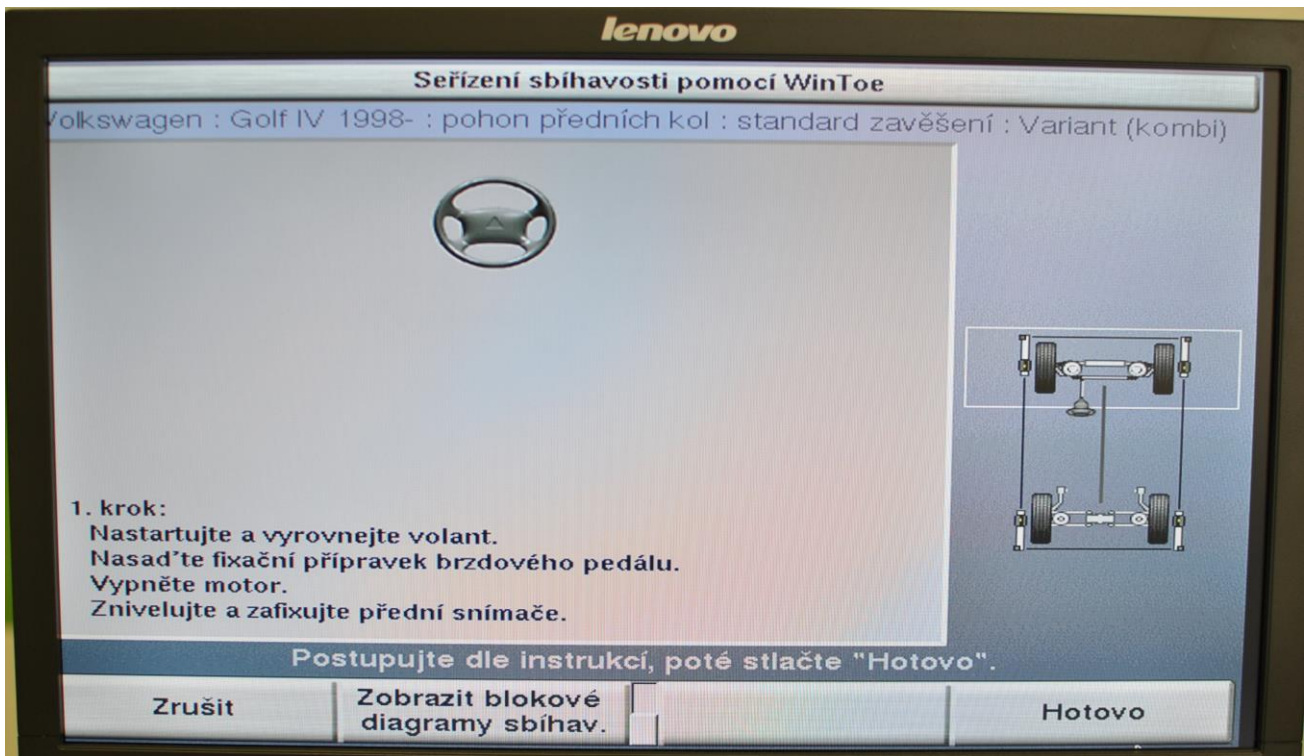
lenovo

Seřízení sbíhavosti pomocí WinToe

olkswagen : Golf IV 1998- : pohon předních kol : standard zavěšení : Variant (kombi)

1. krok:
Nastartujte a vyrovnejte volant.
Nasaďte fixační přípravek brzdového pedálu.
Vypněte motor.
Znivelujte a zafixujte přední snímače.

Postupujte dle instrukcí, poté stlačte "Hotovo".

Zrušit

Zobrazit blokové diagramy sbíhav.

Hotovo